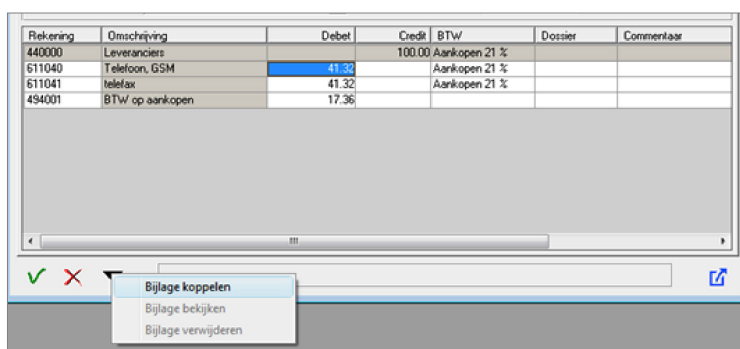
| Rekening | Omschrijving | Debet | Credit | BTW | Dossier | Commentaar |
|---|---|---|---|---|---|---|
| 440000 | Leveranciers | | 100.00 | Aankopen 21 % | | |
| 611040 | Telefoon, GSM | 41.32 | | Aankopen 21 % | | |
| 611041 | telefax | 41.32 | | Aankopen 21 % | | |
| 494001 | BTW op aankopen | 17.36 | | | | |

Bijlage koppelen
Bijlage bekijken
Bijlage verwijderen